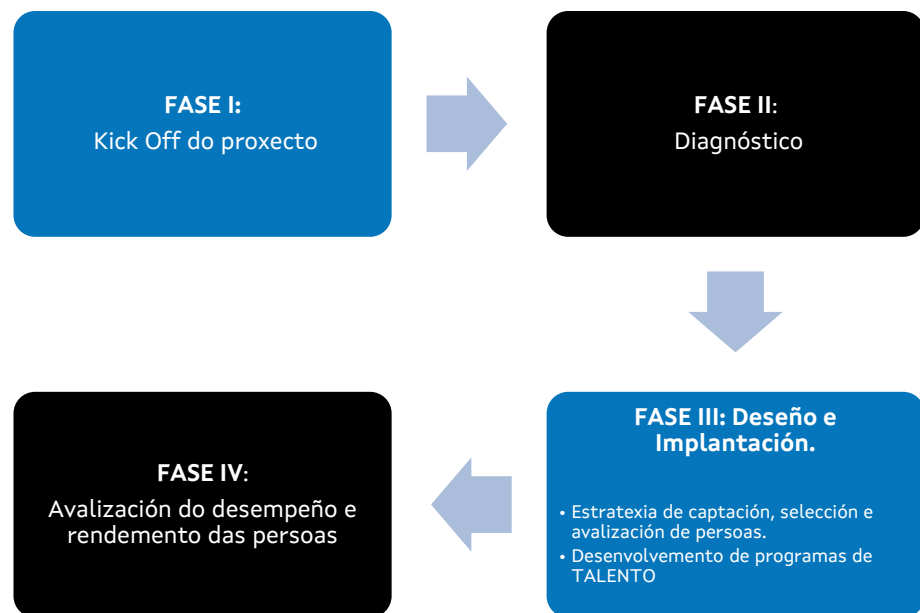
FASE I:
Kick Off do proxecto

FASE II:
Diagnóstico

FASE III: Deseño e Implantación.

• Estratexia de captación, selección e avalización de persoas.
• Desenvolvemento de programas de TALENTO

FASE IV:
Avalización do desempeño e rendemento das persoas